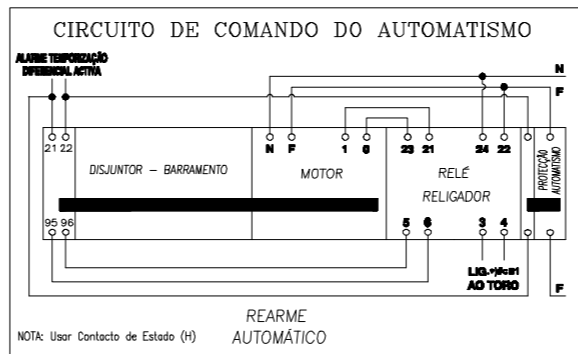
CIRCUITO DE COMANDO DO AUTOMATISMO

ALARME TEMPORIZAÇÃO DIFERENCIAL ACTIVA

N

F

21 22

DISJUNTOR – BARRAMENTO

95 96

N F

MOTOR

1 6

23 21

24 22

RELÉ

RELIGADOR

5 6

3 4

PROTECÇÃO AUTOMATISMO

LIG. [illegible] AO TORO

F

REARME AUTOMÁTICO

NOTA: Usar Contacto de Estado (H)